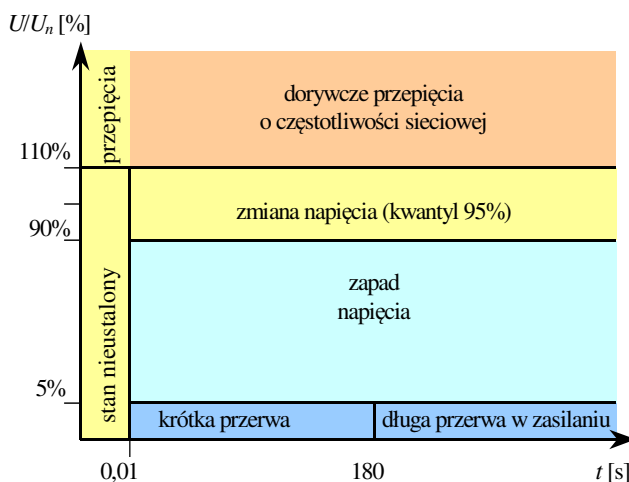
$U/U_n$ [%]

przepięcia

dorywcze przepięcia o częstotliwości sieciowej

110%

zmiana napięcia (kwantyl 95%)

90%

stan nieustalony

zapad napięcia

5%

krótka przerwa

długa przerwa w zasilaniu

0,01

180

$t$ [s]